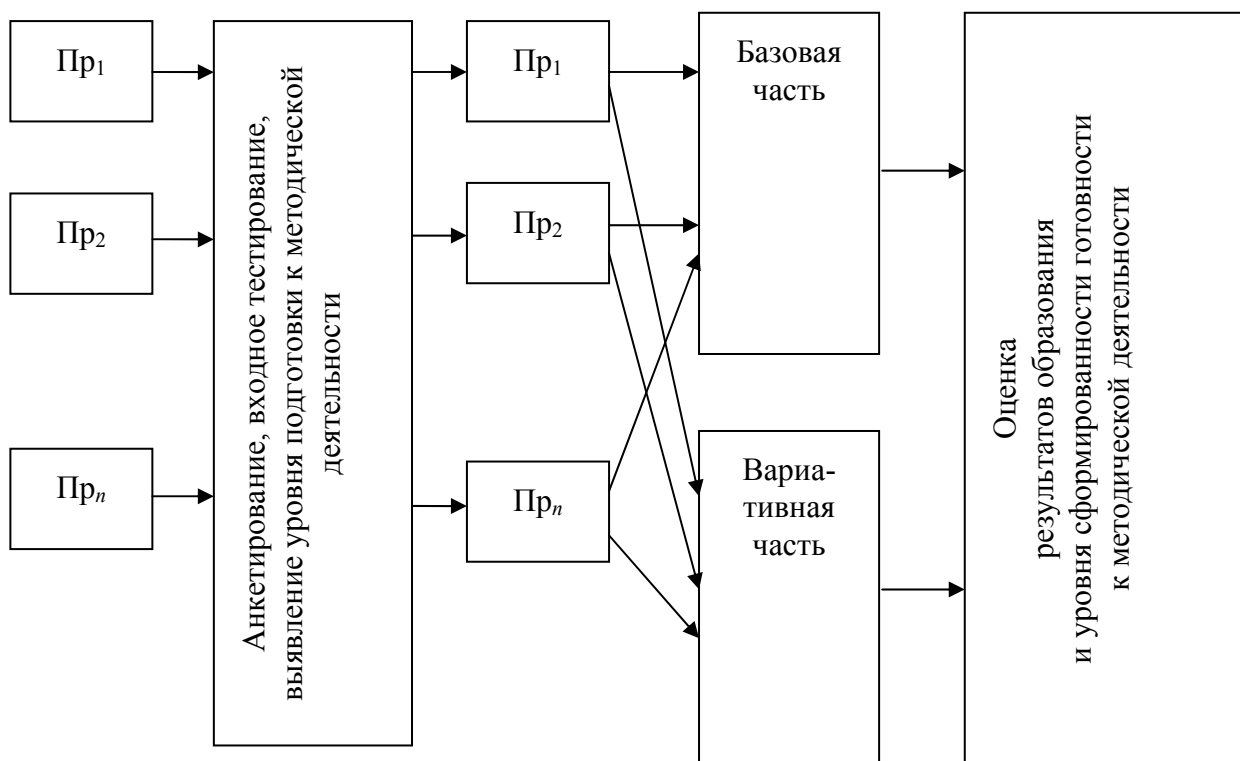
Пр$_1$

Пр$_2$

Пр$_n$

Анкетирование, входное тестирование, выявление уровня подготовки к методической деятельности

Пр$_1$

Пр$_2$

Пр$_n$

Базовая часть

Вариативная часть

Оценка результатов образования и уровня сформированности готовности к методической деятельности